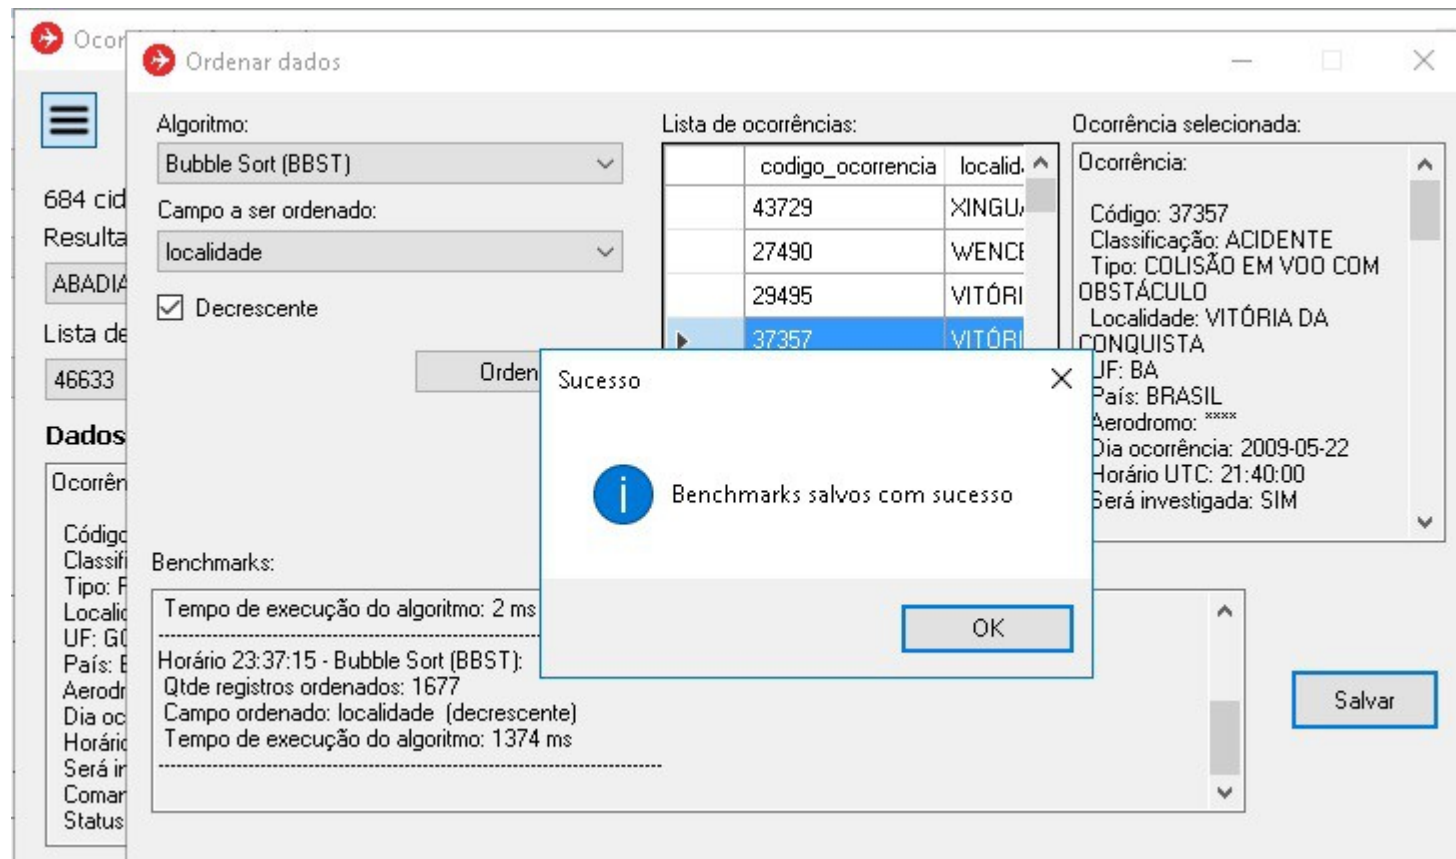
Ocor

684 cid
Resulta
ABADIA
Lista de
46633
Dados
Ocorrên
Códig
Classifi
Tipo: F
Localid
UF: GO
País: E
Aerodr
Dia oc
Horário
Será ir
Comar
Status

Ordenar dados

Algoritmo:
Bubble Sort (BBST)
Campo a ser ordenado:
localidade
Decrescente
Orden

Lista de ocorrências:

| | codigo_ocorrencia | localid |
|---|---|---|
| | 43729 | XINGU |
| | 27490 | WENCE |
| | 29495 | VITÓRI |
| | 37357 | VITÓRI |

Ocorrência selecionada:
Ocorrência:

Código: 37357
Classificação: ACIDENTE
Tipo: COLISÃO EM VOO COM OBSTÁCULO
Localidade: VITÓRIA DA CONQUISTA
UF: BA
País: BRASIL
Aerodromo: ****
Dia ocorrência: 2009-05-22
Horário UTC: 21:40:00
Será investigada: SIM

Sucesso
Benchmarks salvos com sucesso
OK

Benchmarks:
Tempo de execução do algoritmo: 2 ms
------------------------------------------------
Horário 23:37:15 - Bubble Sort (BBST):
Qtde registros ordenados: 1677
Campo ordenado: localidade (decrescente)
Tempo de execução do algoritmo: 1374 ms
------------------------------------------------

Salvar